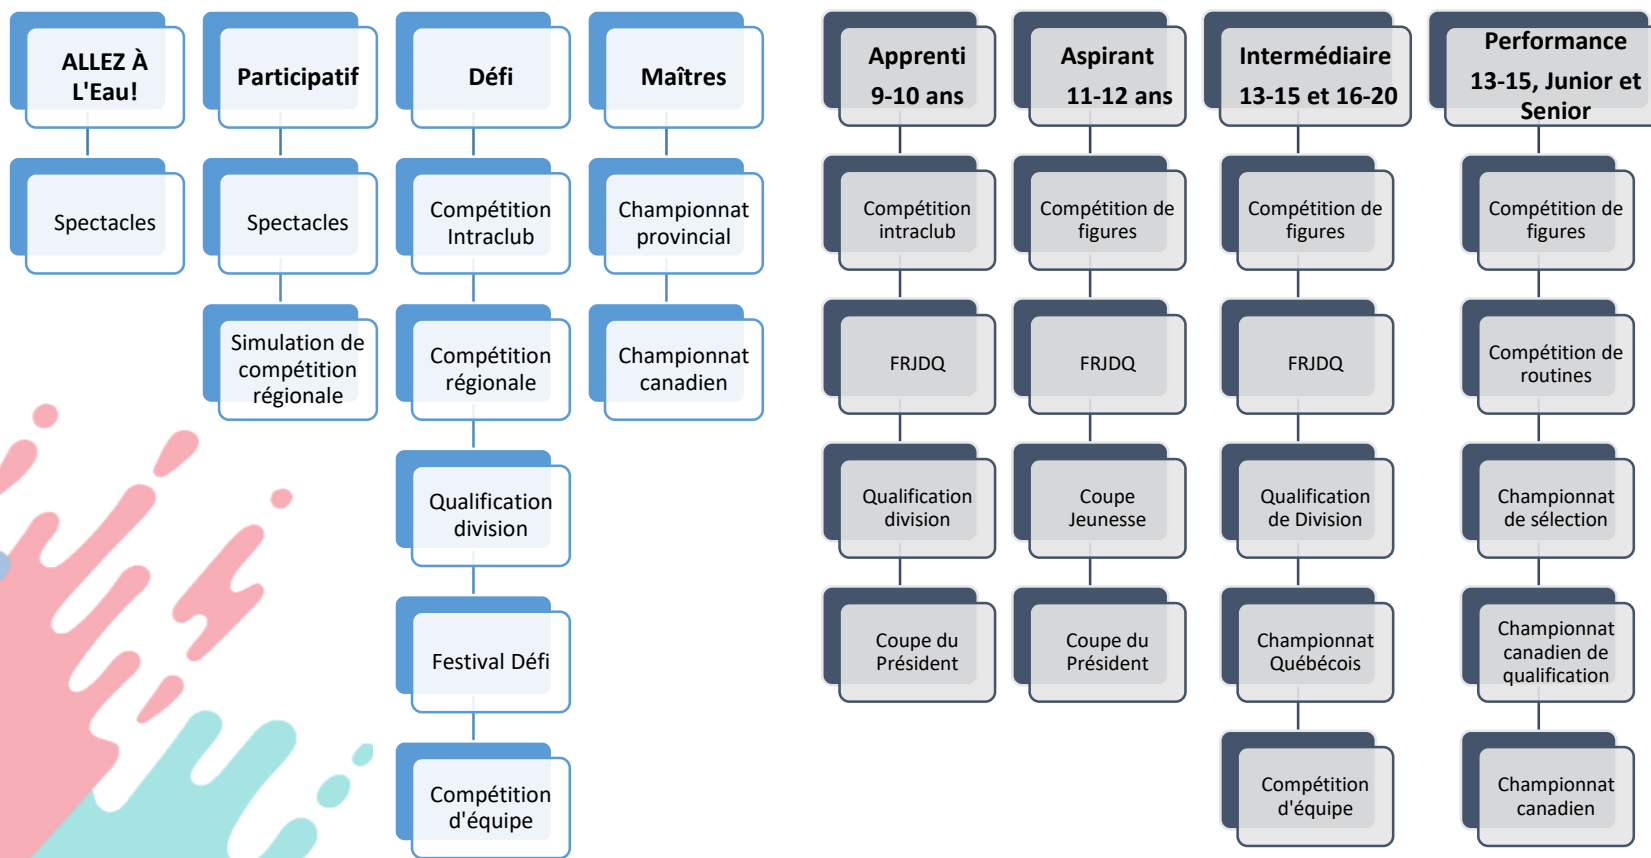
ALLEZ À L'Eau!

Spectacles

Participatif

Spectacles

Simulation de compétition régionale

Défi

Compétition Intraclub

Compétition régionale

Qualification division

Festival Défi

Compétition d'équipe

Maîtres

Championnat provincial

Championnat canadien

Apprenti 9-10 ans

Compétition intraclub

FRJDQ

Qualification division

Coupe du Président

Aspirant 11-12 ans

Compétition de figures

FRJDQ

Coupe Jeunesse

Coupe du Président

Intermédiaire 13-15 et 16-20

Compétition de figures

FRJDQ

Qualification de Division

Championnat Québécois

Compétition d'équipe

Performance 13-15, Junior et Senior

Compétition de figures

Compétition de routines

Championnat de sélection

Championnat canadien de qualification

Championnat canadien